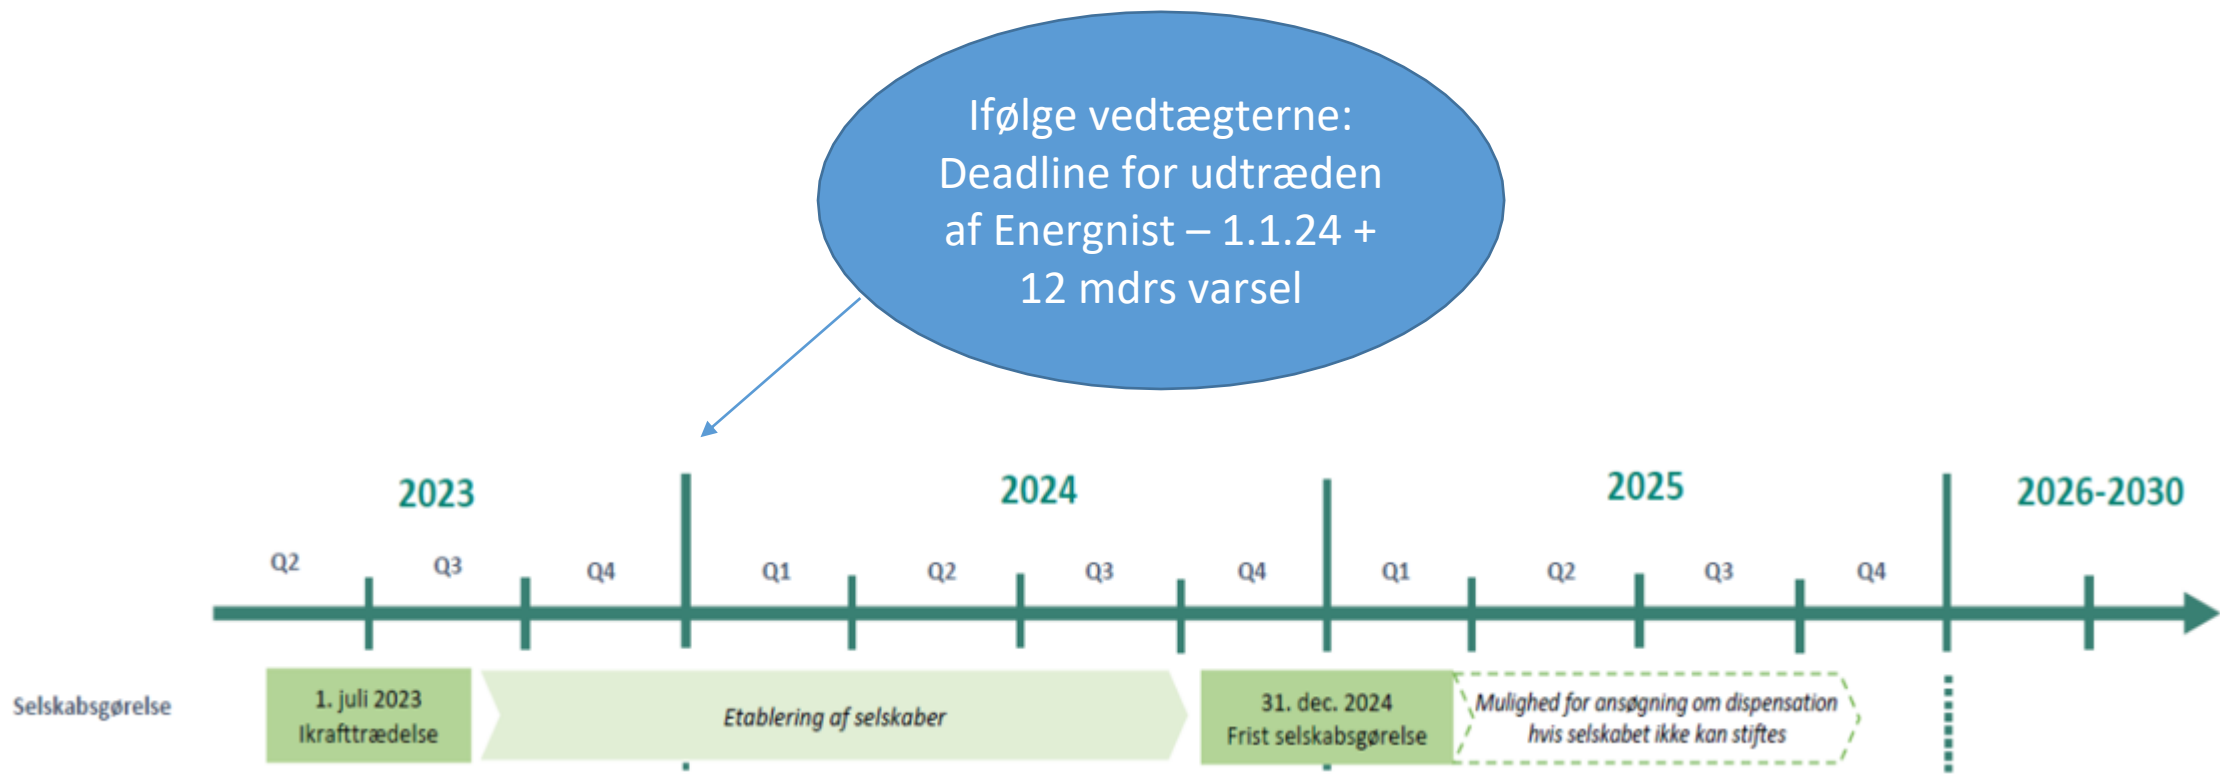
Ifølge vedtægterne: Deadline for udtræden af Energnist – 1.1.24 + 12 mdrs varsel

2023

2024

2025

2026-2030

Q2

Q3

Q4

Q1

Q2

Q3

Q4

Q1

Q2

Q3

Q4

Selskabsgørelse

1. juli 2023
Ikrafttrædelse

Etablering af selskaber

31. dec. 2024
Frist selskabsgørelse

Mulighed for ansøgning om dispensation hvis selskabet ikke kan stiftes